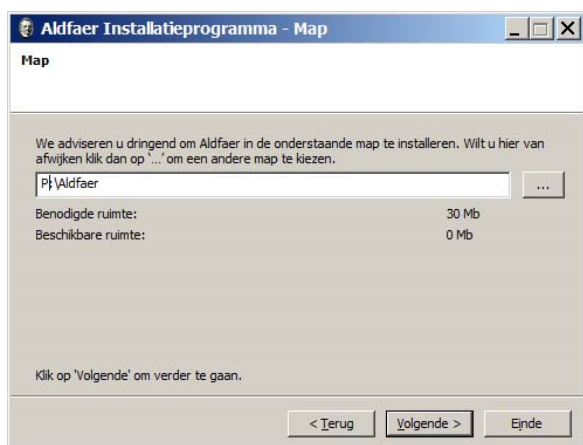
Aldfaer Installatieprogramma - Map

Map

We adviseren u dringend om Aldfaer in de onderstaande map te installeren. Wilt u hier van afwijken klik dan op '...' om een andere map te kiezen.

P:\Aldfaer

...

Benodigde ruimte: 30 Mb
Beschikbare ruimte: 0 Mb

Klik op 'Volgende' om verder te gaan.

< Terug
Volgende >
Einde